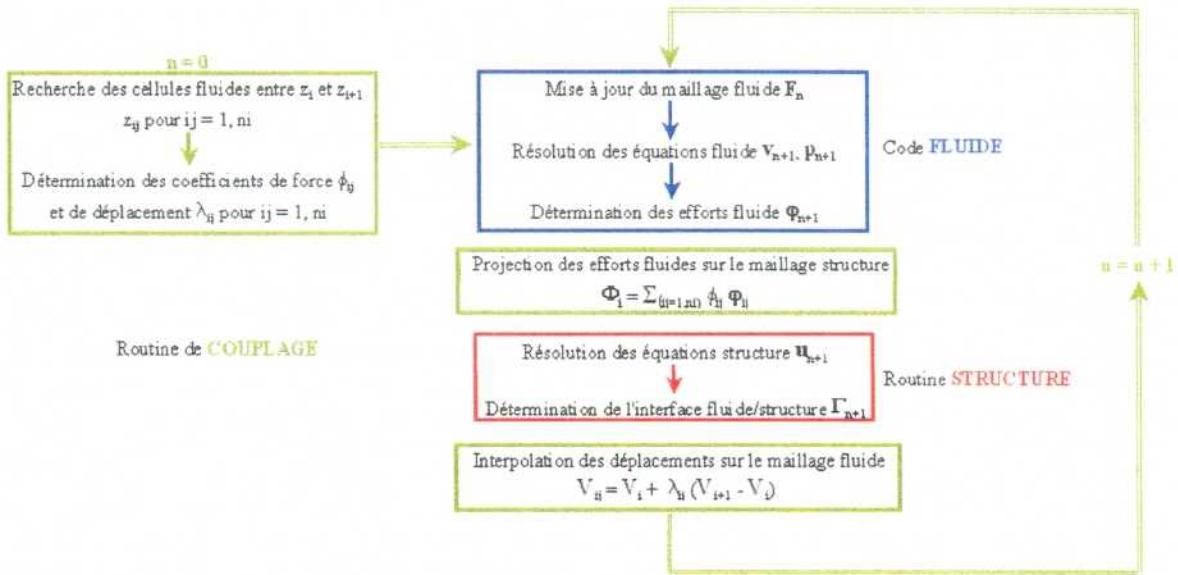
n = 0

Recherche des cellules fluides entre $z_i$ et $z_{i+1}$
$z_{ij}$ pour ij = 1, ni

Détermination des coefficients de force $\phi_{ij}$ et de déplacement $\lambda_{ij}$ pour ij = 1, ni

Mise à jour du maillage fluide $\mathbf{F}_n$

Résolution des équations fluide $\mathbf{v}_{n+1}$, $\mathbf{p}_{n+1}$

Détermination des efforts fluide $\boldsymbol{\varphi}_{n+1}$

Code FLUIDE

Projection des efforts fluides sur le maillage structure
$\boldsymbol{\Phi}_i = \sum_{(ij=1,ni)} \phi_{ij} \boldsymbol{\varphi}_{ij}$

n = n + 1

Routine de COUPLAGE

Résolution des équations structure $\mathbf{u}_{n+1}$

Détermination de l'interface fluide/structure $\boldsymbol{\Gamma}_{n+1}$

Routine STRUCTURE

Interpolation des déplacements sur le maillage fluide
$V_{ij} = V_i + \lambda_{ij} (V_{i+1} - V_i)$